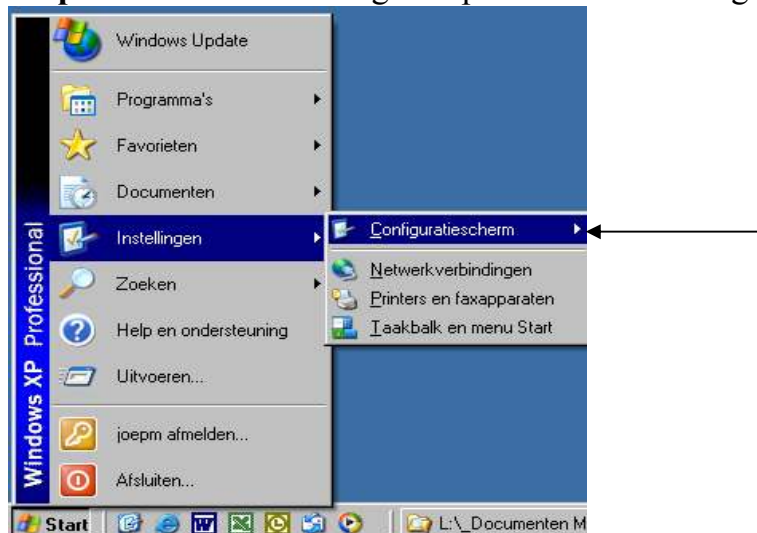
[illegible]

Windows Update
Programma's
Favorieten
Documenten
Instellingen
Zoeken
Help en ondersteuning
Uitvoeren...
joepm afmelden...
Afsluiten...

Windows XP Professional

Configuratiescherm
Netwerkverbindingen
Printers en faxapparaten
Taakbalk en menu Start

Start
L:\_Documenten M